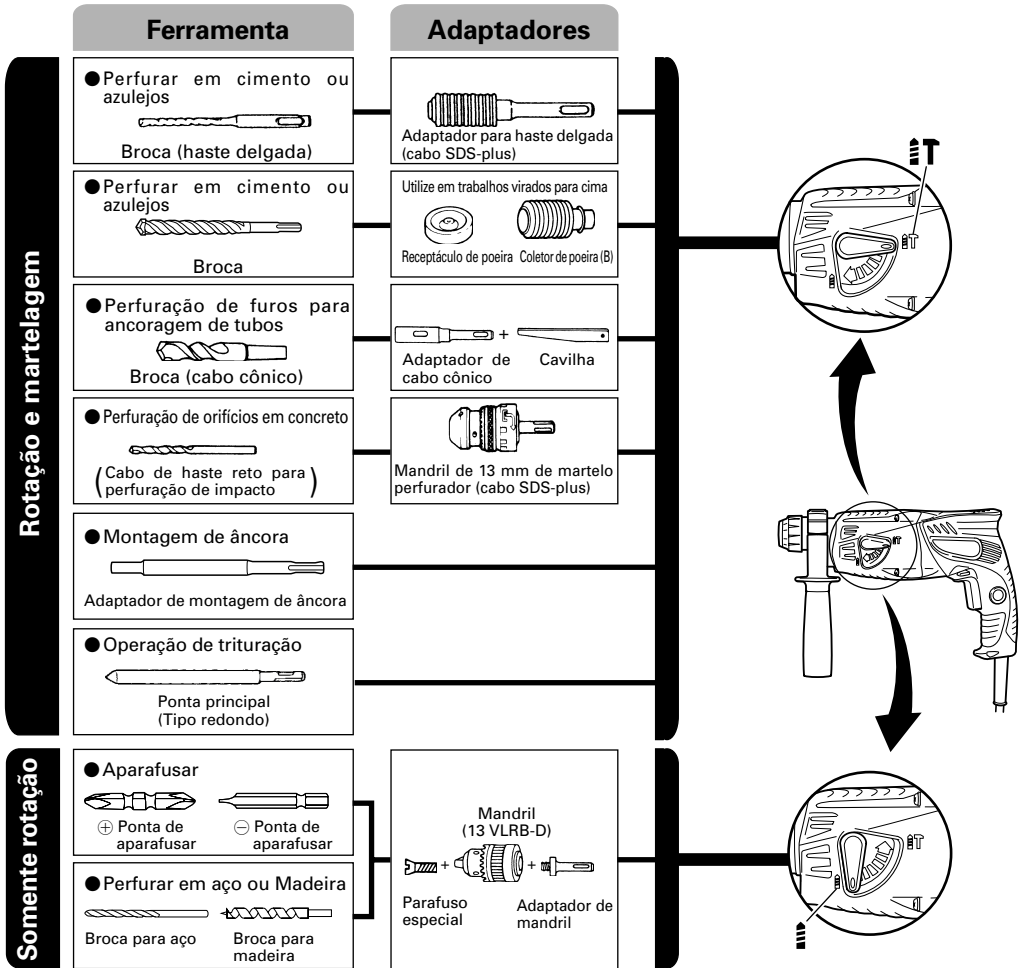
Ferramenta

Adaptadores

Rotação e martelagem

●Perfurar em cimento ou azulejos

Broca (haste delgada)

Adaptador para haste delgada (cabo SDS-plus)

●Perfurar em cimento ou azulejos

Broca

Utilize em trabalhos virados para cima

Receptáculo de poeira

Coletor de poeira (B)

●Perfuração de furos para ancoragem de tubos

Broca (cabo cônico)

Adaptador de cabo cônico

+

Cavilha

●Perfuração de orifícios em concreto

(Cabo de haste reto para perfuração de impacto)

Mandril de 13 mm de martelo perfurador (cabo SDS-plus)

●Montagem de âncora

Adaptador de montagem de âncora

●Operação de trituração

Ponta principal (Tipo redondo)

Somente rotação

●Aparafusar

⊕ Ponta de aparafusar

⊖ Ponta de aparafusar

●Perfurar em aço ou Madeira

Broca para aço

Broca para madeira

Mandril (13 VLRB-D)

+

+

Parafuso especial

Adaptador de mandril